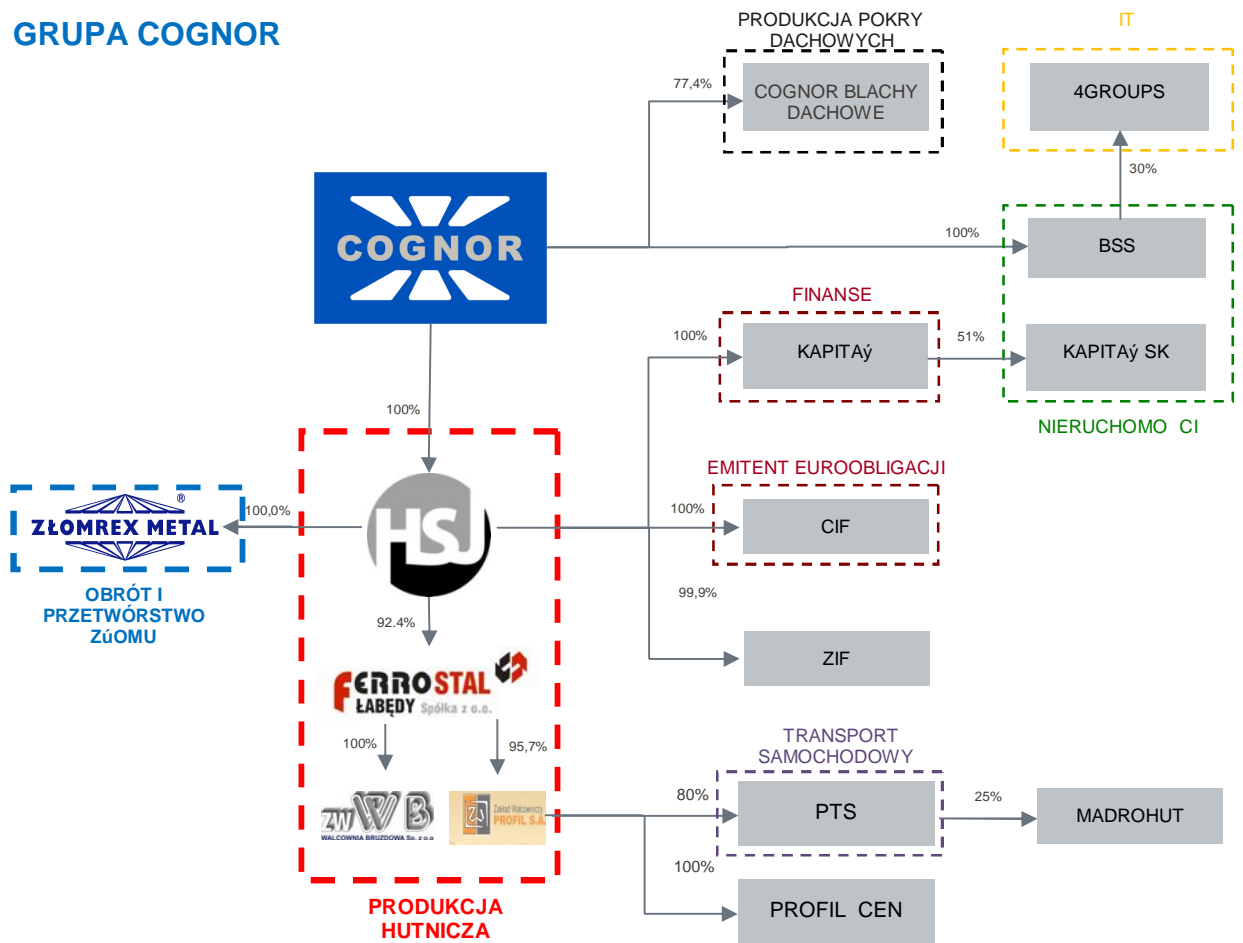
GRUPA COGNOR

PRODUKCJA POKRY DACHOWYCH

77,4%

COGNOR BLACHY DACHOWE

IT

4GROUPS

30%

COGNOR

100%

BSS

FINANSE

100%

KAPITAý

51%

KAPITAý SK

NIERUCHOMO CI

100%

EMITENT EUROOBLIGACJI

100%

CIF

ZŁOMREX METAL

100,0%

HSJ

OBRÓT I PRZETWÓRSTWO ZúOMU

92.4%

99,9%

ZIF

FERROSTAL ŁABĘDY Spółka z o.o.

100%

95,7%

TRANSPORT SAMOCHODOWY

ZWB WALCOWNIA BRUZDOWA Sp. z o.o.

Zakład Walcowniczy PROFIL S.A.

80%

PTS

25%

MADROHUT

100%

PROFIL CEN

PRODUKCJA HUTNICZA